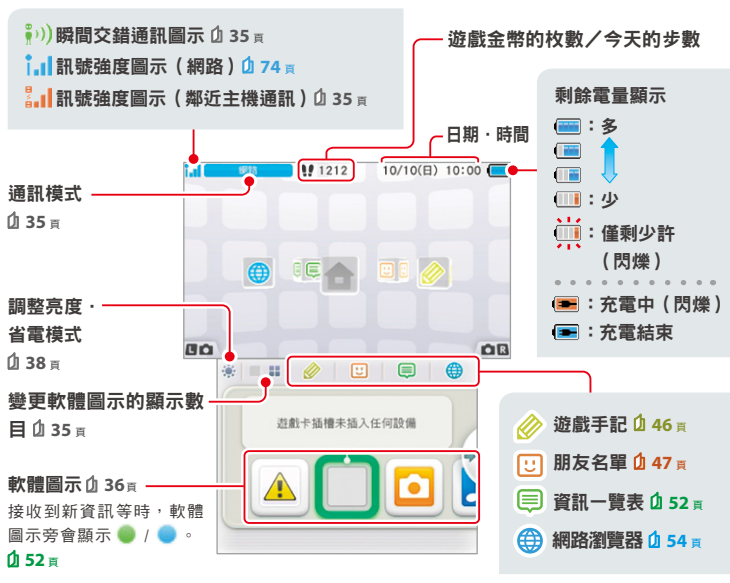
瞬間交錯通訊圖示 35 頁
訊號強度圖示（網路）74 頁
訊號強度圖示（鄰近主機通訊）35 頁

遊戲金幣的枚數／今天的步數

剩餘電量顯示
：多
：少
：僅剩少許（閃爍）
：充電中（閃爍）
：充電結束

日期・時間

網路

1212

10/10(日) 10:00

通訊模式
35 頁

調整亮度・省電模式
38 頁

變更軟體圖示的顯示數目 35 頁

遊戲卡插槽未插入任何設備

軟體圖示 36 頁
接收到新資訊等時，軟體圖示旁會顯示 / 。
52 頁

遊戲手記 46 頁
朋友名單 47 頁
資訊一覽表 52 頁
網路瀏覽器 54 頁